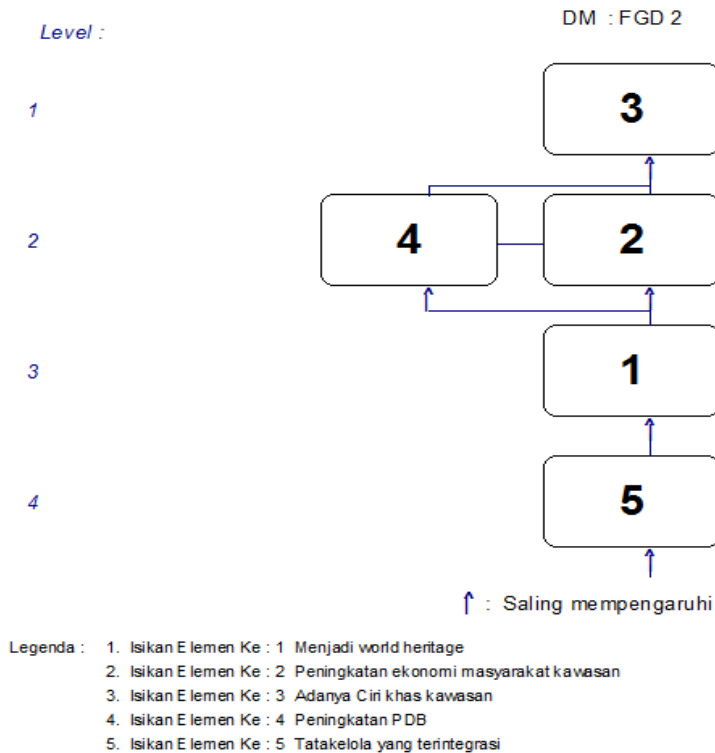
Level :

DM : FGD 2

1

2

3

4

3

4

2

1

5

↑ : Saling mempengaruhi

Legenda : 1. Isikan Elemen Ke : 1 Menjadi world heritage
2. Isikan Elemen Ke : 2 Peningkatan ekonomi masyarakat kawasan
3. Isikan Elemen Ke : 3 Adanya Ciri khas kawasan
4. Isikan Elemen Ke : 4 Peningkatan PDB
5. Isikan Elemen Ke : 5 Tatakelola yang terintegrasi